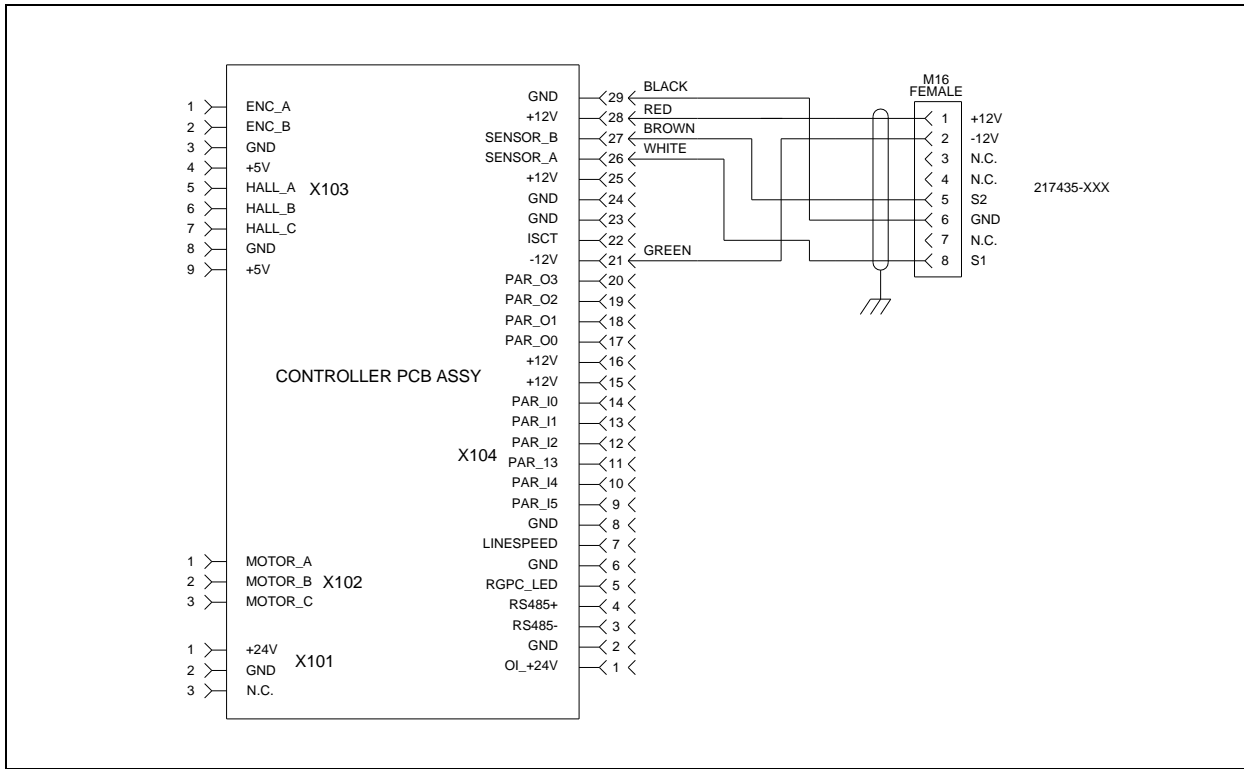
1 ENC_A
2 ENC_B
3 GND
4 +5V
5 HALL_A X103
6 HALL_B
7 HALL_C
8 GND
9 +5V

CONTROLLER PCB ASSY

1 MOTOR_A
2 MOTOR_B X102
3 MOTOR_C

1 +24V
2 GND X101
3 N.C.

X104

GND 29 BLACK
+12V 28 RED
SENSOR_B 27 BROWN
SENSOR_A 26 WHITE
+12V 25
GND 24
GND 23
ISCT 22
-12V 21 GREEN
PAR_O3 20
PAR_O2 19
PAR_O1 18
PAR_O0 17
+12V 16
+12V 15
PAR_I0 14
PAR_I1 13
PAR_I2 12
PAR_13 11
PAR_I4 10
PAR_I5 9
GND 8
LINESPEED 7
GND 6
RGPC_LED 5
RS485+ 4
RS485- 3
GND 2
OI_+24V 1

M16 FEMALE
1 +12V
2 -12V
3 N.C.
4 N.C.
5 S2
6 GND
7 N.C.
8 S1

217435-XXX